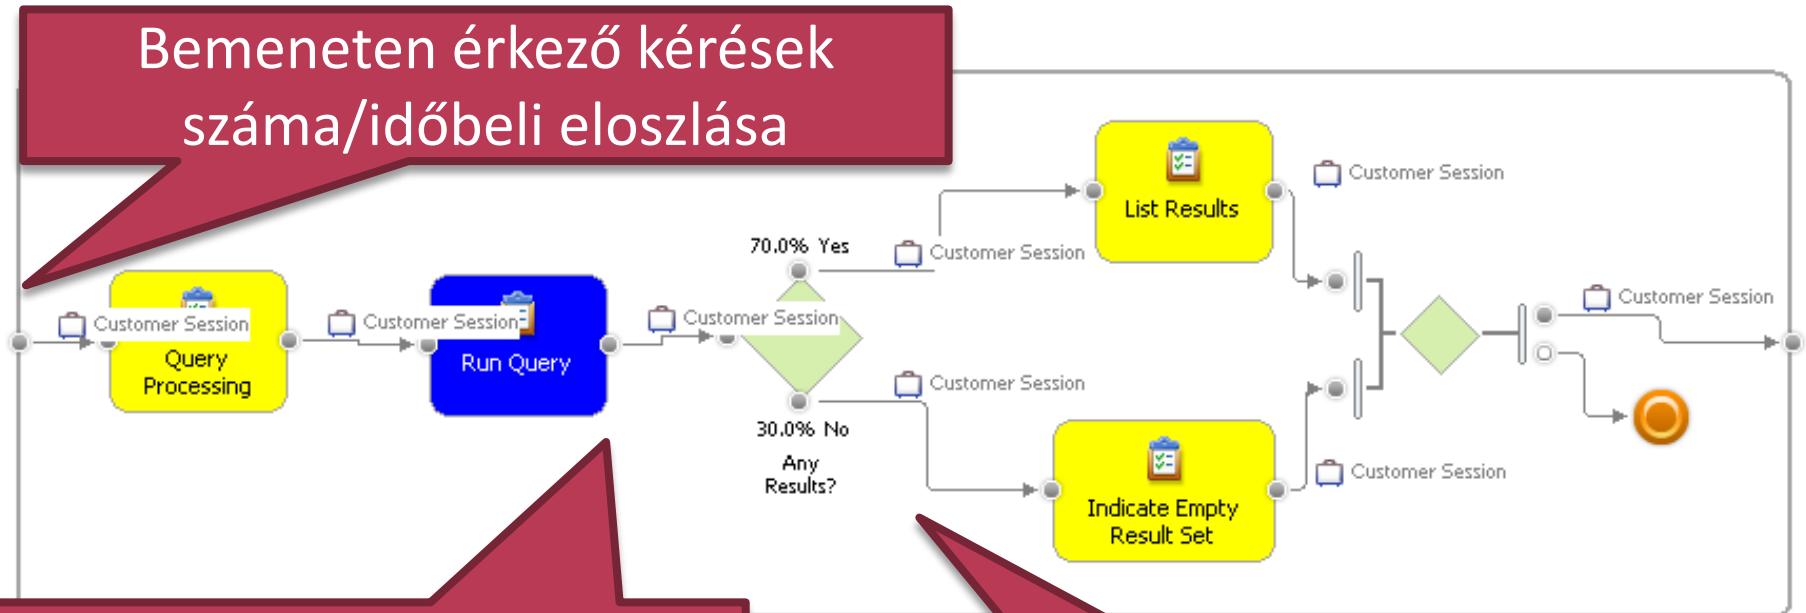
Bemeneten érkező kérések száma/időbeli eloszlása

Customer Session

Query Processing

Customer Session

Run Query

Customer Session

70.0% Yes

30.0% No

Any Results?

Customer Session

List Results

Customer Session

Customer Session

Indicate Empty Result Set

Customer Session

Customer Session